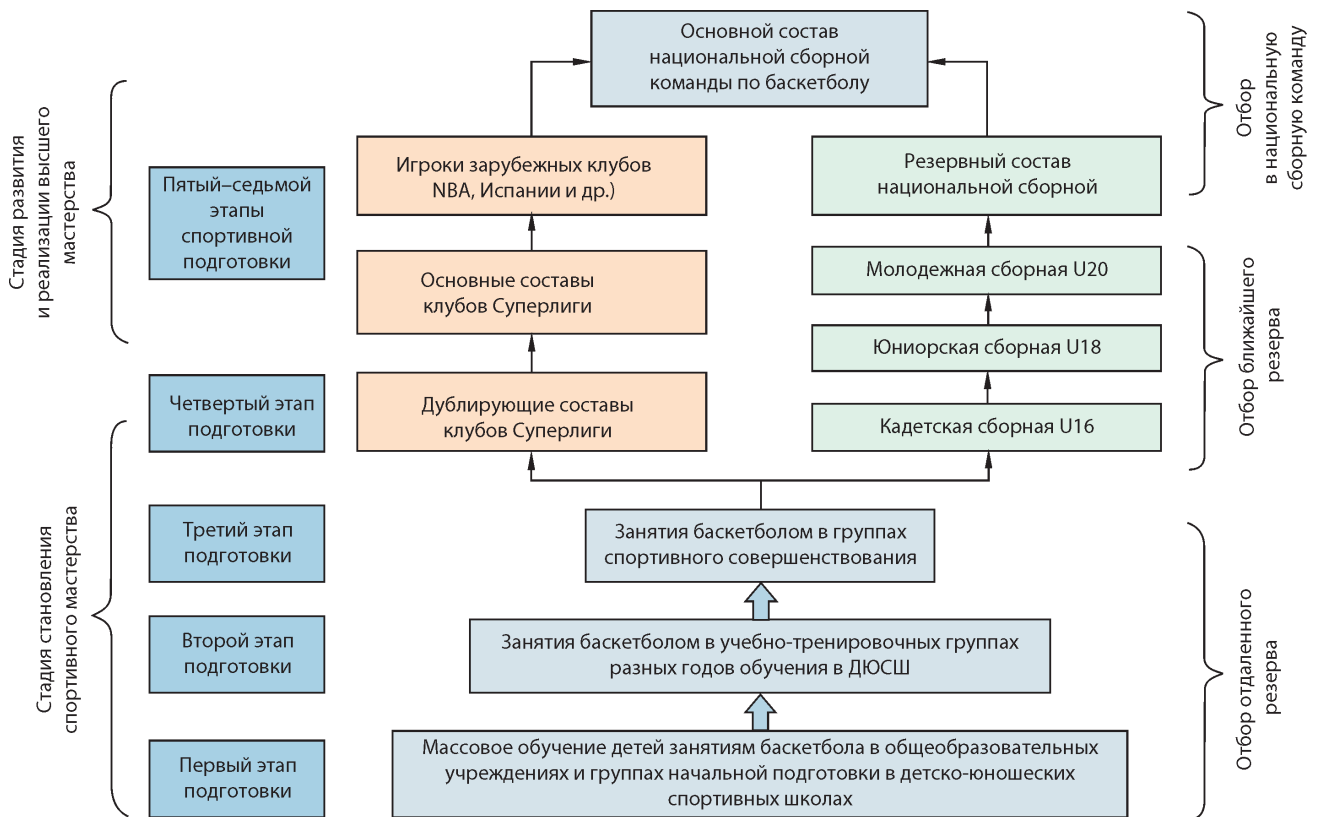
Стадия развития и реализации высшего мастерства

Пятый–седьмой этапы спортивной подготовки

Четвертый этап подготовки

Стадия становления спортивного мастерства

Третий этап подготовки

Второй этап подготовки

Первый этап подготовки

Основной состав национальной сборной команды по баскетболу

Игроки зарубежных клубов NBA, Испании и др.)

Основные составы клубов Суперлиги

Дублирующие составы клубов Суперлиги

Резервный состав национальной сборной

Молодежная сборная U20

Юниорская сборная U18

Кадетская сборная U16

Занятия баскетболом в группах спортивного совершенствования

Занятия баскетболом в учебно-тренировочных группах разных годов обучения в ДЮСШ

Массовое обучение детей занятиям баскетбола в общеобразовательных учреждениях и группах начальной подготовки в детско-юношеских спортивных школах

Отбор в национальную сборную команду

Отбор ближайшего резерва

Отбор отдаленного резерва